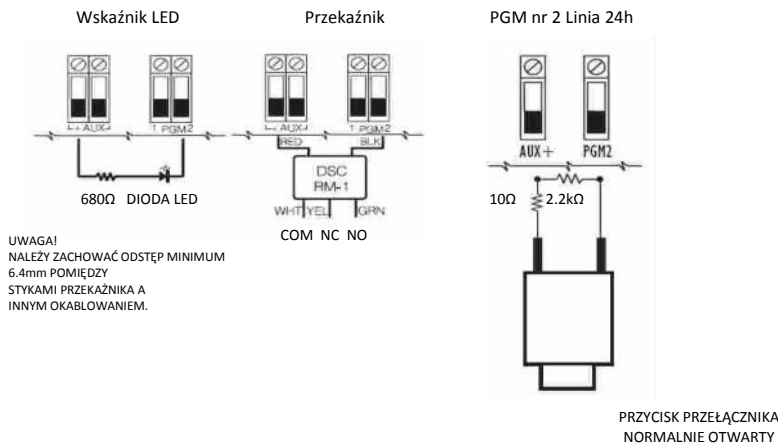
Wskaźnik LED

Przekaźnik

PGM nr 2 Linia 24h

AUX+ PGM2

680Ω DIODA LED

AUX+ PGM2

RED BLK

DSC RM-1

WHT YEL GRN

COM NC NO

AUX+ PGM2

10Ω 2.2kΩ

UWAGA!
NALEŻY ZACHOWAĆ ODSTĘP MINIMUM 6.4mm POMIĘDZY STYKAMI PRZEKAŹNIKA A INNYM OKABLOWANIEM.

PRZYCISK PRZEŁĄCZNIKA NORMALNIE OTWARTY